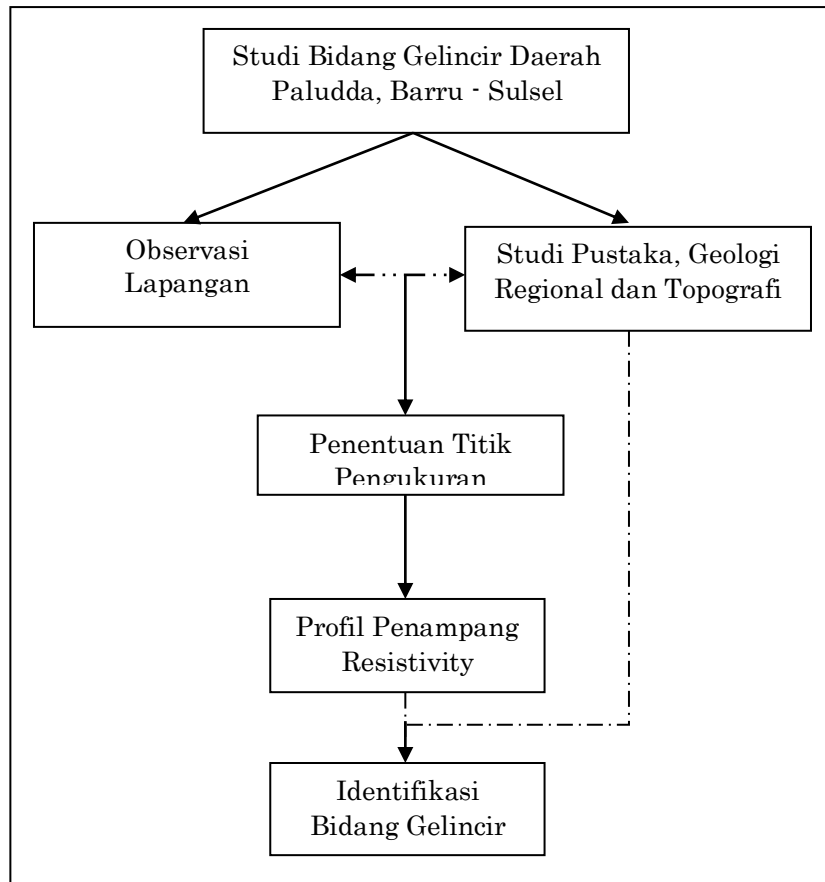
Studi Bidang Gelincir Daerah Paludda, Barru - Sulsel

Observasi Lapangan

Studi Pustaka, Geologi Regional dan Topografi

Penentuan Titik Pengukuran

Profil Penampang Resistivity

Identifikasi Bidang Gelincir